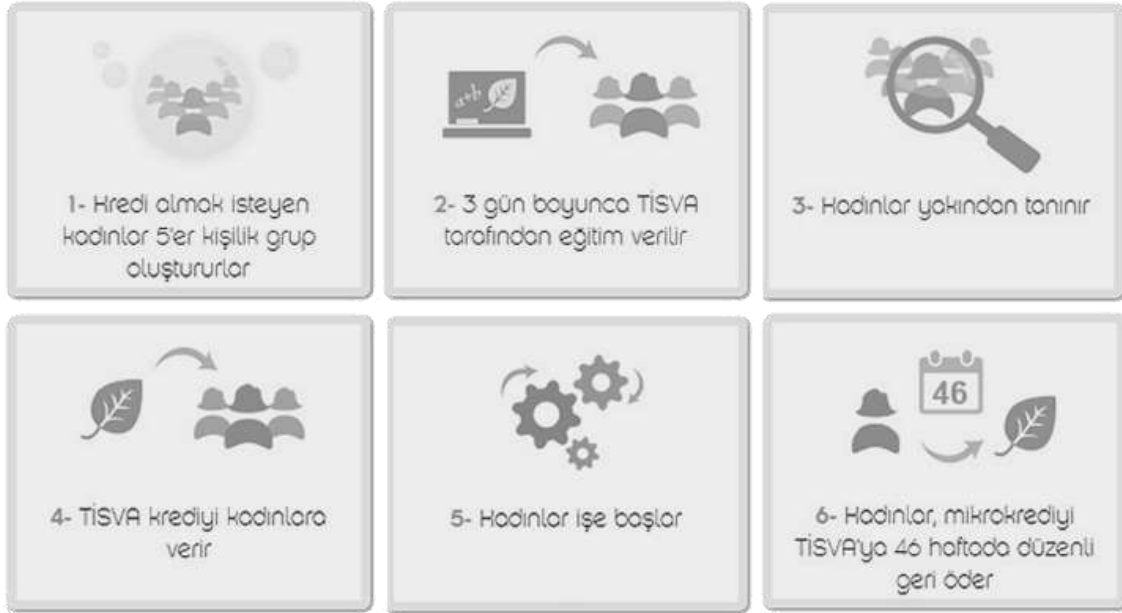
1- Kredi almak isteyen kadınlar 5'er kişilik grup oluştururlar

$a+b$

2- 3 gün boyunca TİSVA tarafından eğitim verilir

3- Kadınlar yakından tanınır

4- TİSVA krediyi kadınlara verir

5- Kadınlar işe başlar

46

6- Kadınlar, mikrokrediyi TİSVA'ya 46 haftada düzenli geri öder